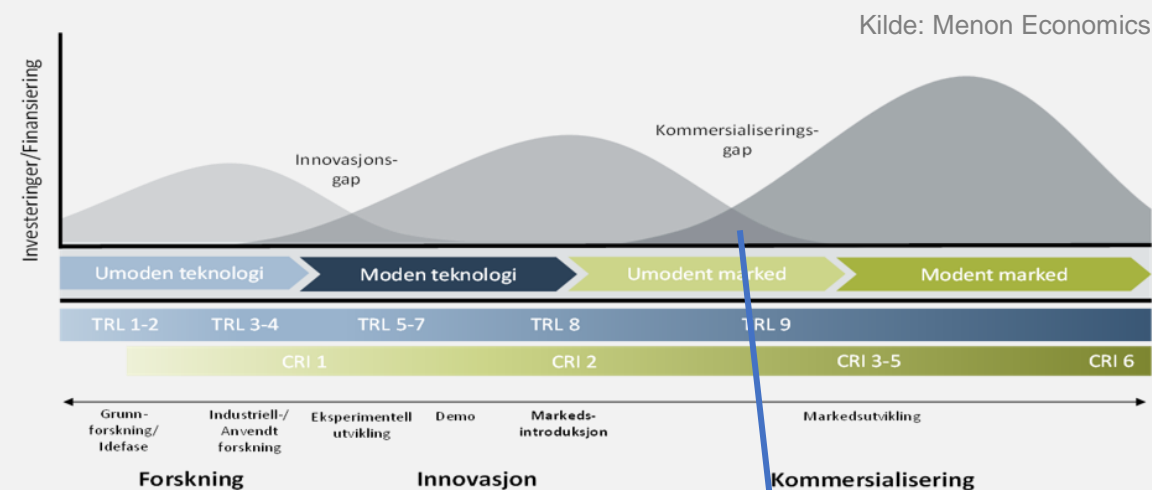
Kilde: Menon Economics

Investeringer/Finansiering

Innovasjonsgap

Kommersialiseringsgap

Umoden teknologi

Moden teknologi

Umodent marked

Modent marked

TRL 1-2

TRL 3-4

TRL 5-7

TRL 8

TRL 9

CRI 1

CRI 2

CRI 3-5

CRI 6

Grunnforskning/ Idefase

Industriell-/ Anvendt forskning

Eksperimentell utvikling

Demo

Markedsintroduksjon

Markedsutvikling

Forskning

Innovasjon

Kommersialisering